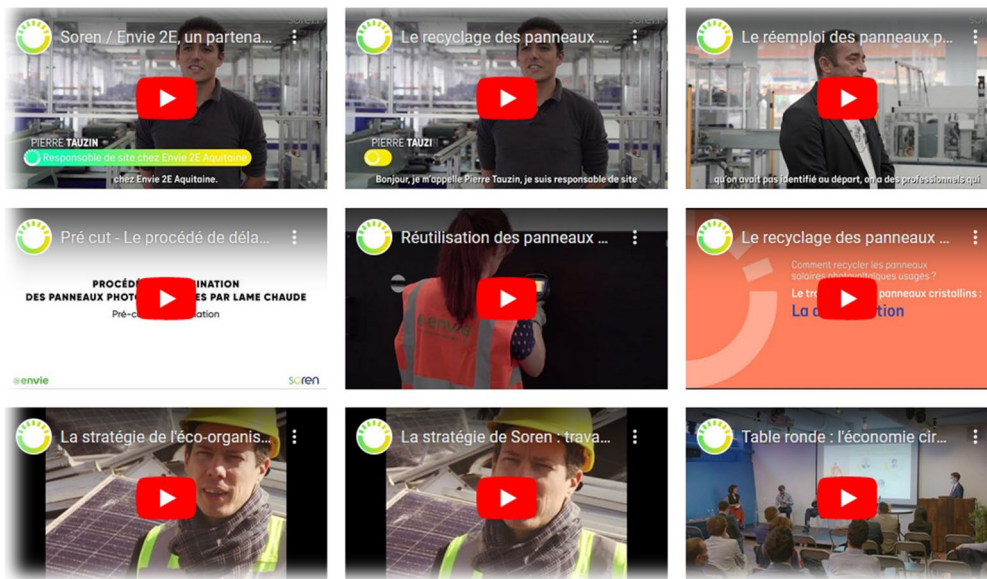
Soren / Envie 2E, un partena...

PIERRE TAUZIN
Responsable de site chez Envie 2E Aquitaine

chez Envie 2E Aquitaine.

Le recyclage des panneaux ...

PIERRE TAUZI

Bonjour, je m'appelle Pierre Tauzin, je suis responsable de site

Le réemploi des panneaux p...

qu'on avait pas identifié au départ, on a des professionnels qui

Pré cut - Le procédé de déla...

PROCÉDÉ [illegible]INATION
DES PANNEAUX PHOTO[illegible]ES PAR LAME CHAUDE
Pré-c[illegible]ation

envie

soren

Réutilisation des panneaux ...

envie

Le recyclage des panneaux ...

Comment recycler les panneaux solaires photo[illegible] usagés ?

Le tr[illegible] panneaux cristallins :
La d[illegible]tion

La stratégie de l'éco-organis...

La stratégie de Soren : trava...

Table ronde : l'économie cir...